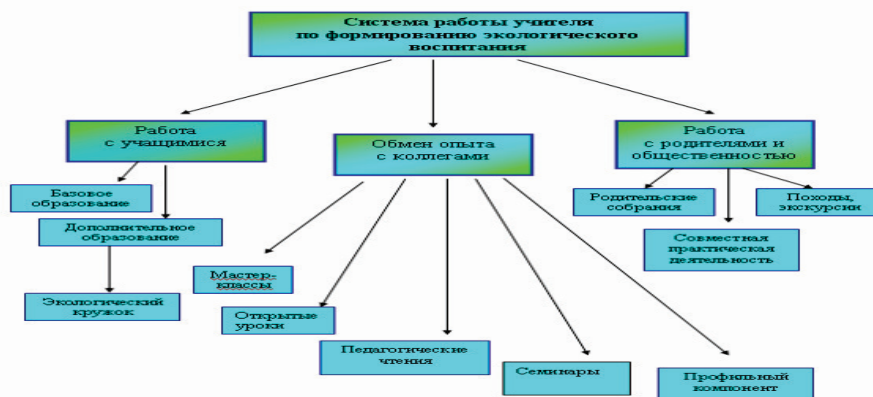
Система работы учителя по формированию экологического воспитания

Работа с учащимися

Обмен опыта с коллегами

Работа с родителями и общественностью

Базовое образование

Дополнительное образование

Экологический кружок

Мастер-классы

Открытые уроки

Педагогические чтения

Семинары

Профильный компонент

Родительские собрания

Совместная практическая деятельность

Походы, экскурсии